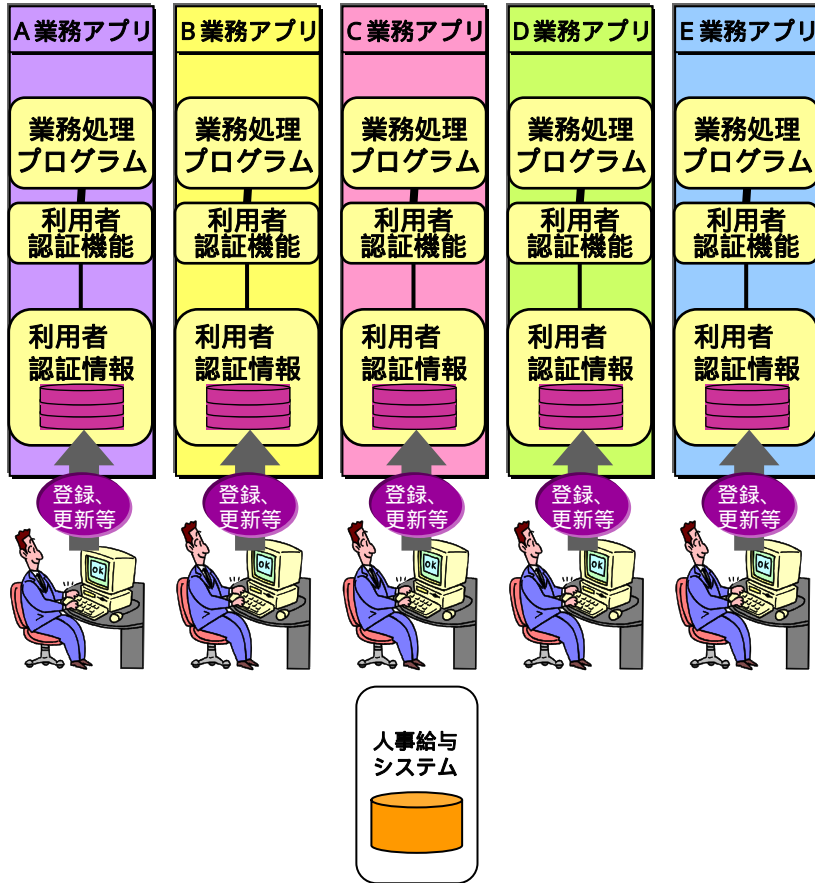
A 業務アプリ

業務処理プログラム

利用者認証機能

利用者認証情報

登録、更新等

OK

B 業務アプリ

業務処理プログラム

利用者認証機能

利用者認証情報

登録、更新等

OK

C 業務アプリ

業務処理プログラム

利用者認証機能

利用者認証情報

登録、更新等

OK

D 業務アプリ

業務処理プログラム

利用者認証機能

利用者認証情報

登録、更新等

OK

E 業務アプリ

業務処理プログラム

利用者認証機能

利用者認証情報

登録、更新等

OK

人事給与システム